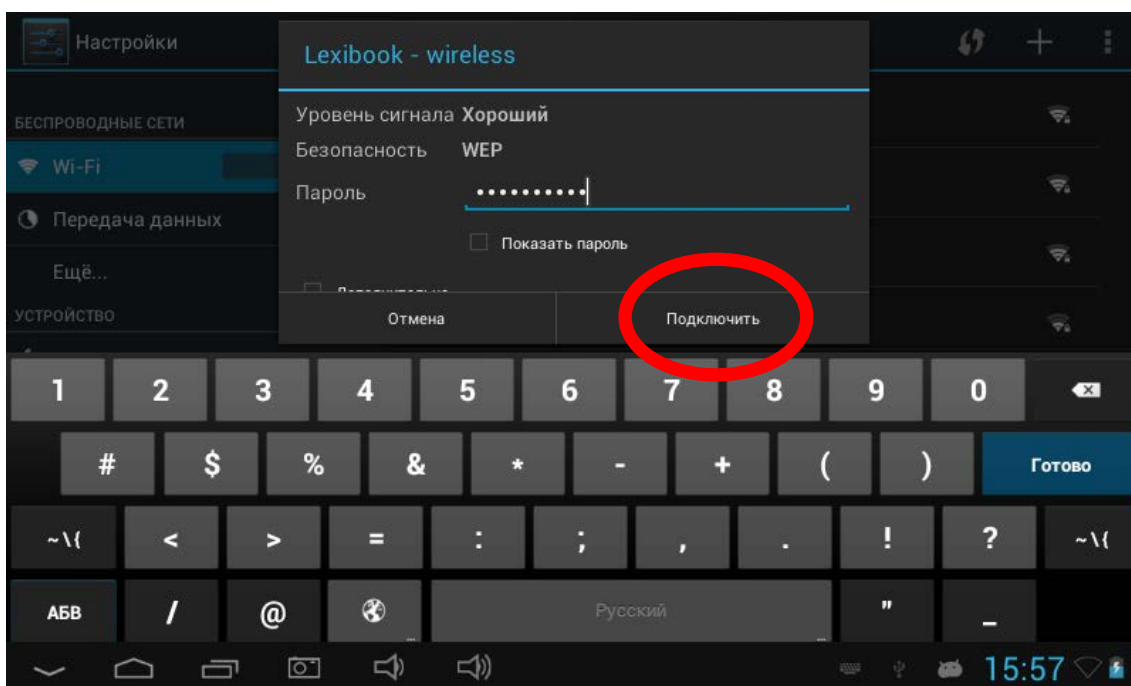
Настройки

БЕСПРОВОДНЫЕ СЕТИ

Wi-Fi

Передача данных

Ещё...

УСТРОЙСТВО

Lexibook - wireless

Уровень сигнала Хороший

Безопасность WEP

Пароль ••••••••••

Показать пароль

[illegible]

Отмена

Подключить

1 2 3 4 5 6 7 8 9 0

# $ % & * - + ( )

Готово

~\{ < > = : ; , . ! ? ~\{

АБВ / @

Русский

" _

15:57